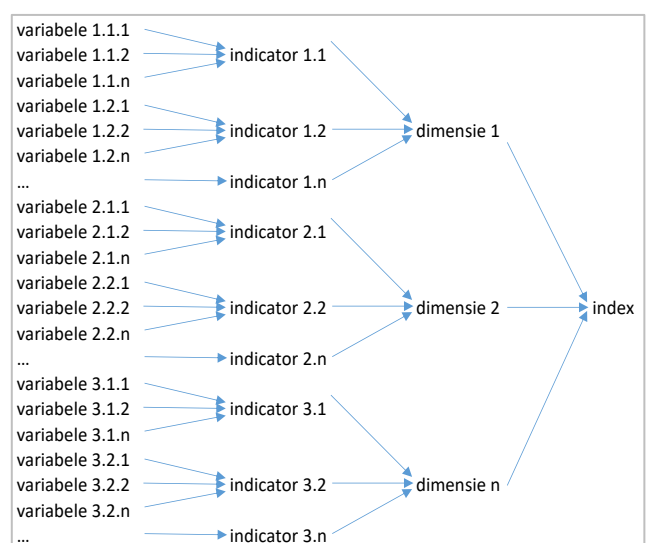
variabele 1.1.1
variabele 1.1.2
variabele 1.1.n
variabele 1.2.1
variabele 1.2.2
variabele 1.2.n
...
variabele 2.1.1
variabele 2.1.2
variabele 2.1.n
variabele 2.2.1
variabele 2.2.2
variabele 2.2.n
...
variabele 3.1.1
variabele 3.1.2
variabele 3.1.n
variabele 3.2.1
variabele 3.2.2
variabele 3.2.n
...

indicator 1.1
indicator 1.2
indicator 1.n
indicator 2.1
indicator 2.2
indicator 2.n
indicator 3.1
indicator 3.2
indicator 3.n

dimensie 1
dimensie 2
dimensie n

index